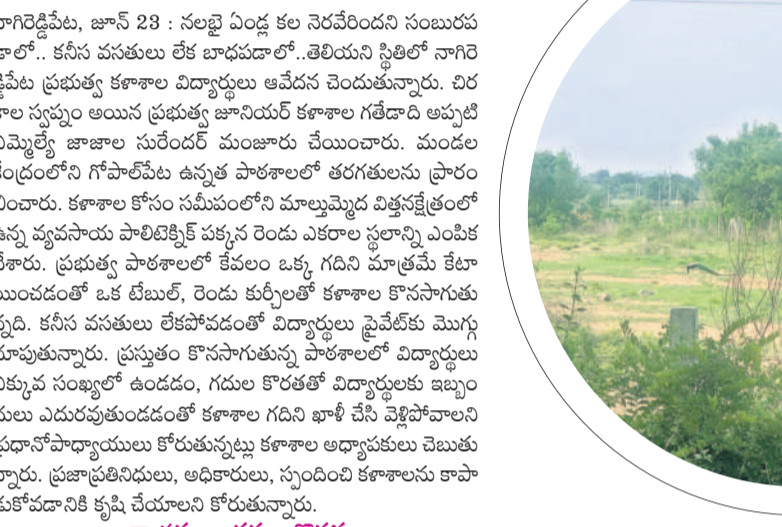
నాగిరెడ్డిపేట, జూన్ 23 : నలభై ఏండ్ల కల నెరవేరిందని సంబురప
ాలో.. కనీస వసతులు లేక బాధపడాలో..తెలియని స్థితిలో నాగిరె
డ్డిపేట ప్రభుత్వ కళాశాల విద్యార్థులు ఆవేదన చెందుతున్నారు. చిర
ాల స్వప్నం అయిన ప్రభుత్వ జూనియర్ కళాశాల గతేడాది అప్పటి
ఎమ్మెల్యే జాజాల సురేందర్ మంజూరు చేయించారు. మండల
కేంద్రంలోని గోపాల్‌పేట ఉన్నత పాఠశాలలో తరగతులను ప్రారం
భించారు. కళాశాల కోసం సమీపంలోని మాల్తుమ్మెద విత్తనక్షేత్రంలో
ఉన్న వ్యవసాయ పాలిటెక్నిక్ పక్కన రెండు ఎకరాల స్థలాన్ని ఎంపిక
చేశారు. ప్రభుత్వ పాఠశాలలో కేవలం ఒక్క గదిని మాత్రమే కేటా
యించడంతో ఒక టేబుల్, రెండు కుర్చీలతో కళాశాల కొనసాగుతు
న్నది. కనీస వసతులు లేకపోవడంతో విద్యార్థులు ప్రైవేట్‌కు మొగ్గు
చూపుతున్నారు. ప్రస్తుతం కొనసాగుతున్న పాఠశాలలో విద్యార్థులు
ఎక్కువ సంఖ్యలో ఉండడం, గదుల కొరతతో విద్యార్థులకు ఇబ్బం
దులు ఎదురవుతుండడంతో కళాశాల గదిని ఖాళీ చేసి వెళ్లిపోవాలని
ప్రధానోపాధ్యాయులు కోరుతున్నట్లు కళాశాల అధ్యాపకులు చెబుతు
న్నారు. ప్రజాప్రతినిధులు, అధికారులు, స్పందించి కళాశాలను కాపా
డుకోవడానికి కృషి చేయాలని కోరుతున్నారు.